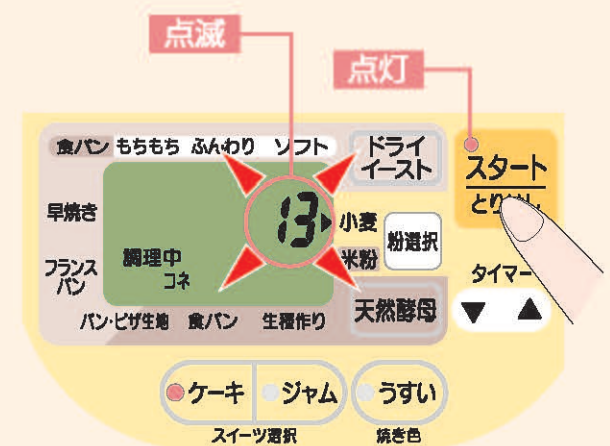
点滅

点灯

食パン もちもち ふんわり ソフト

ドライ イースト

スタート
とり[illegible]

早焼き

13

小麦

粉選択

米粉

調理中

コネ

フランス パン

タイマー

▼ ▲

パン・ピザ生地 食パン 生種作り

天然酵母

ケーキ ジャム

スイーツ選択

うすい

焼き色